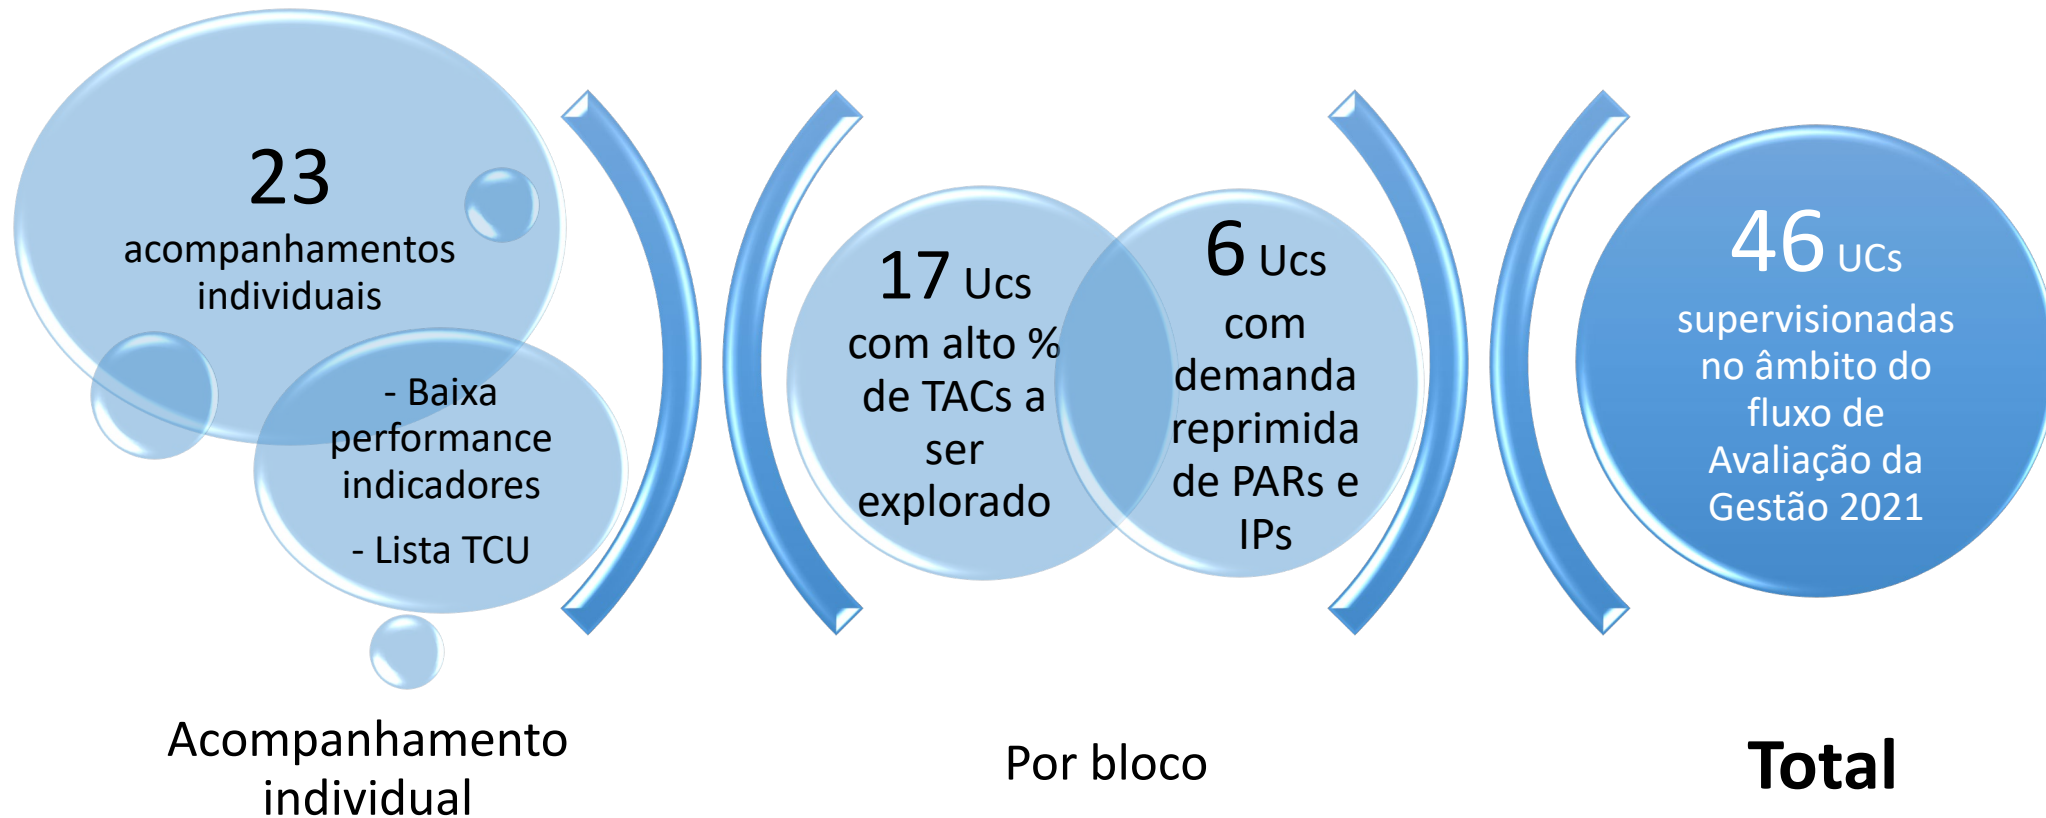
23
acompanhamentos individuais

- Baixa performance indicadores

- Lista TCU

Acompanhamento individual

17 Ucs
com alto % de TACs a ser explorado

6 Ucs
com demanda reprimida de PARs e IPs

Por bloco

46 UCs
supervisionadas no âmbito do fluxo de Avaliação da Gestão 2021

Total